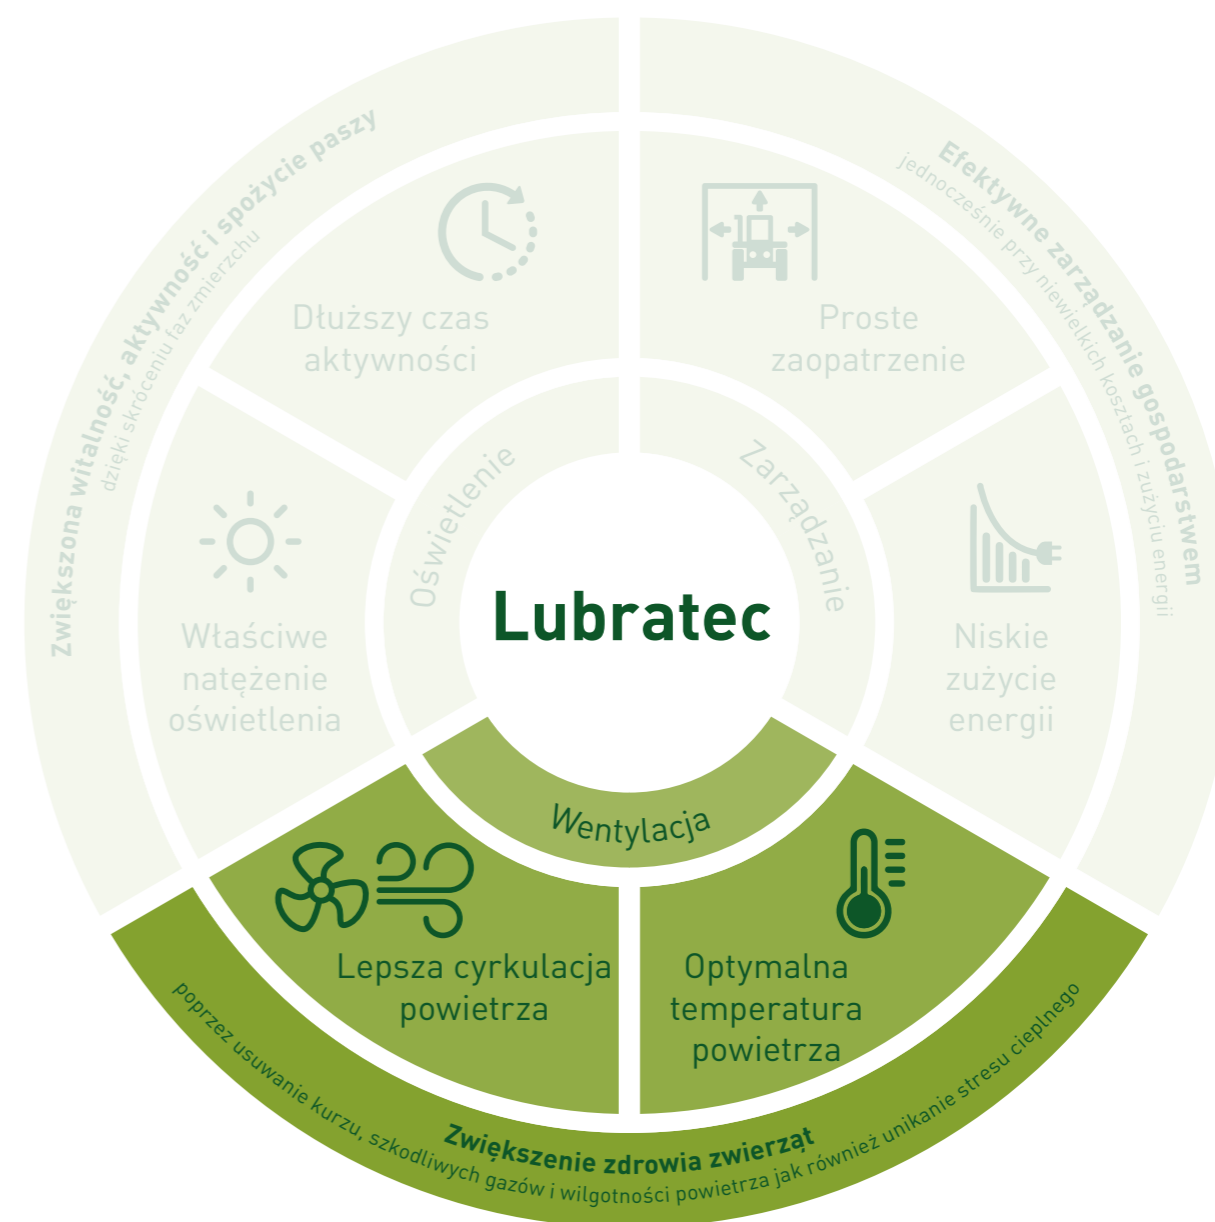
Zwiększona witalność, aktywność i spożycie paszy
dzięki skróceniu faz zmierzchu

Efektywne zarządzanie gospodarstwem
jednocześnie przy niewielkich kosztach i zużyciu energii

Dłuższy czas aktywności

Proste zaopatrzenie

Oświetlenie

Zarządzanie

Lubratec

Właściwe natężenie oświetlenia

Niskie zużycie energii

Wentylacja

Lepsza cyrkulacja powietrza

Optymalna temperatura powietrza

Zwiększenie zdrowia zwierząt
poprzez usuwanie kurzu, szkodliwych gazów i wilgotności powietrza jak również unikanie stresu cieplnego